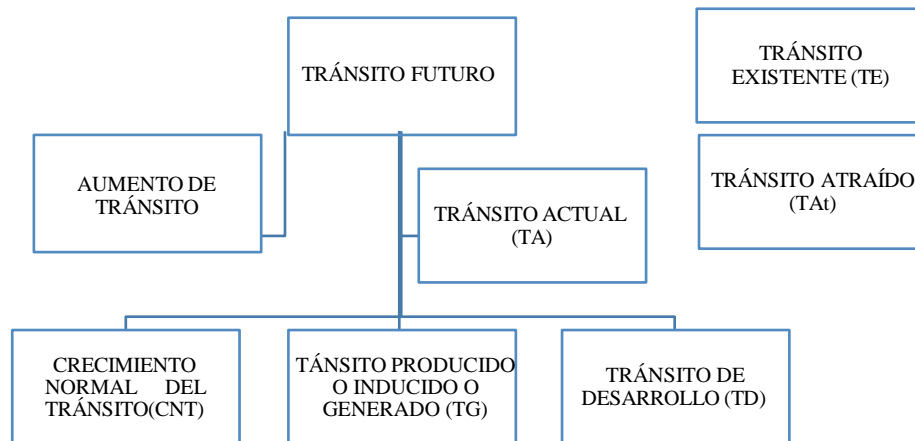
TRÁNSITO FUTURO

TRÁNSITO EXISTENTE (TE)

AUMENTO DE TRÁNSITO

TRÁNSITO ACTUAL (TA)

TRÁNSITO ATRAÍDO (TAt)

CRECIMIENTO NORMAL DEL TRÁNSITO(CNT)

TÁNSITO PRODUCIDO O INDUCIDO O GENERADO (TG)

TRÁNSITO DE DESARROLLO (TD)